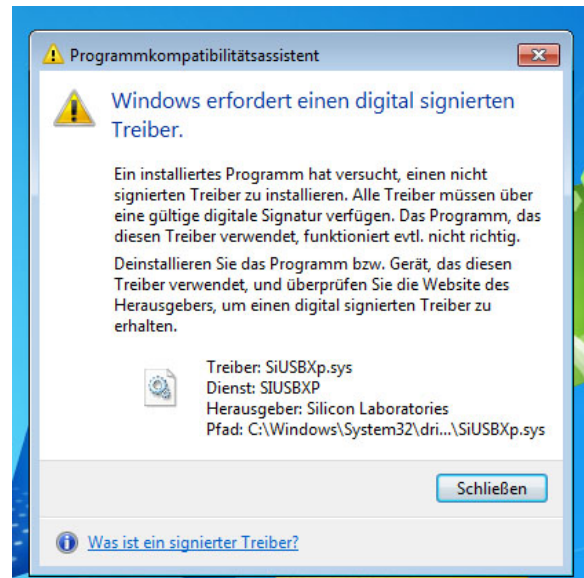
Programmkompatibilitätsassistent

Windows erfordert einen digital signierten Treiber.

Ein installiertes Programm hat versucht, einen nicht signierten Treiber zu installieren. Alle Treiber müssen über eine gültige digitale Signatur verfügen. Das Programm, das diesen Treiber verwendet, funktioniert evtl. nicht richtig.

Deinstallieren Sie das Programm bzw. Gerät, das diesen Treiber verwendet, und überprüfen Sie die Website des Herausgebers, um einen digital signierten Treiber zu erhalten.

Treiber: SiUSBXp.sys
Dienst: SIUSBXP
Herausgeber: Silicon Laboratories
Pfad: C:\Windows\System32\dri...\SiUSBXp.sys

Schließen

Was ist ein signierter Treiber?